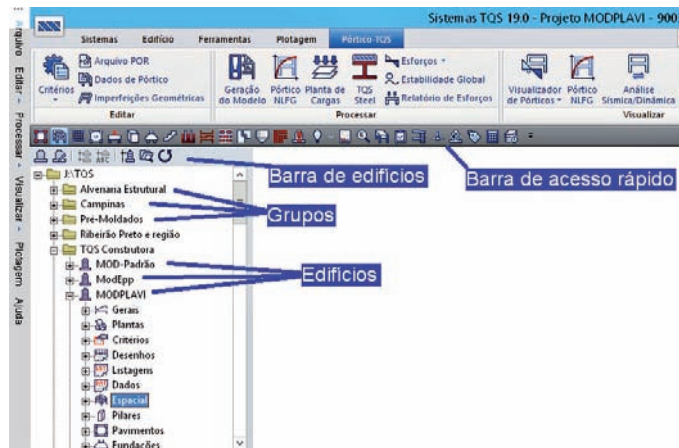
Sistemas TQS 19.0 - Projeto MODPLAVI - 900

Sistemas Edifício Ferramentas Plotagem Pórtico TQS

Critérios

Arquivo POR
Dados de Pórtico
Imperfeições Geométricas

Editar

Geração do Modelo
Pórtico NLFG
Planta de Cargas
TQS Steel

Esforços
Estabilidade Global
Relatório de Esforços

Processar

Visualizador de Pórticos
Pórtico NLFG
Análise Sísmica/Dinâmica

Visualizar

Arquivo Editar Processar Visualizar Plotagem Ajuda

Barra de edifícios

Barra de acesso rápido

J:\TOS
Alvenaria Estrutural
Campinas
Pré-Moldados
Ribeirão Preto e região
TQS Construtora
MOD-Padrão
ModEpp
MODPLAVI
Gerais
Plantas
Critérios
Desenhos
Listagens
Dados
Espacial
Pilares
Pavimentos
Fundações

Grupos

Edifícios